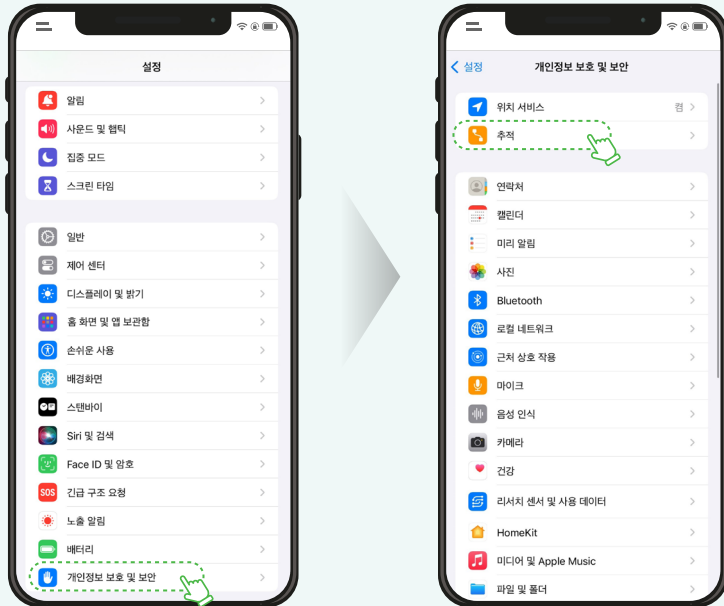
설정

알림
사운드 및 햅틱
집중 모드
스크린 타임

일반
제어 센터
디스플레이 및 밝기
홈 화면 및 앱 보관함
손쉬운 사용
배경화면
스탠바이
Siri 및 검색
Face ID 및 암호
SOS 긴급 구조 요청
노출 알림
배터리
개인정보 보호 및 보안

< 설정 개인정보 보호 및 보안

위치 서비스 켬
추적

연락처
캘린더
미리 알림
사진
Bluetooth
로컬 네트워크
근처 상호 작용
마이크
음성 인식
카메라
건강
리서치 센서 및 사용 데이터
HomeKit
미디어 및 Apple Music
파일 및 폴더